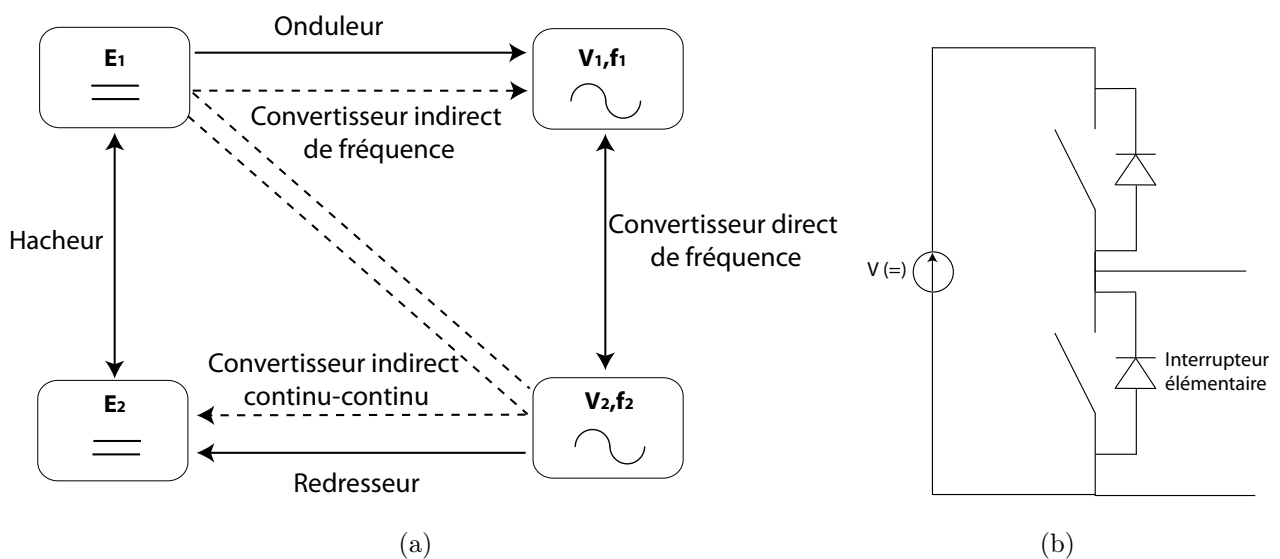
E₁

Onduleur

V₁,f₁

Convertisseur indirect de fréquence

Hacheur

Convertisseur direct de fréquence

Convertisseur indirect continu-continu

E₂

V₂,f₂

Redresseur

(a)

V (=)

Interrupteur élémentaire

(b)